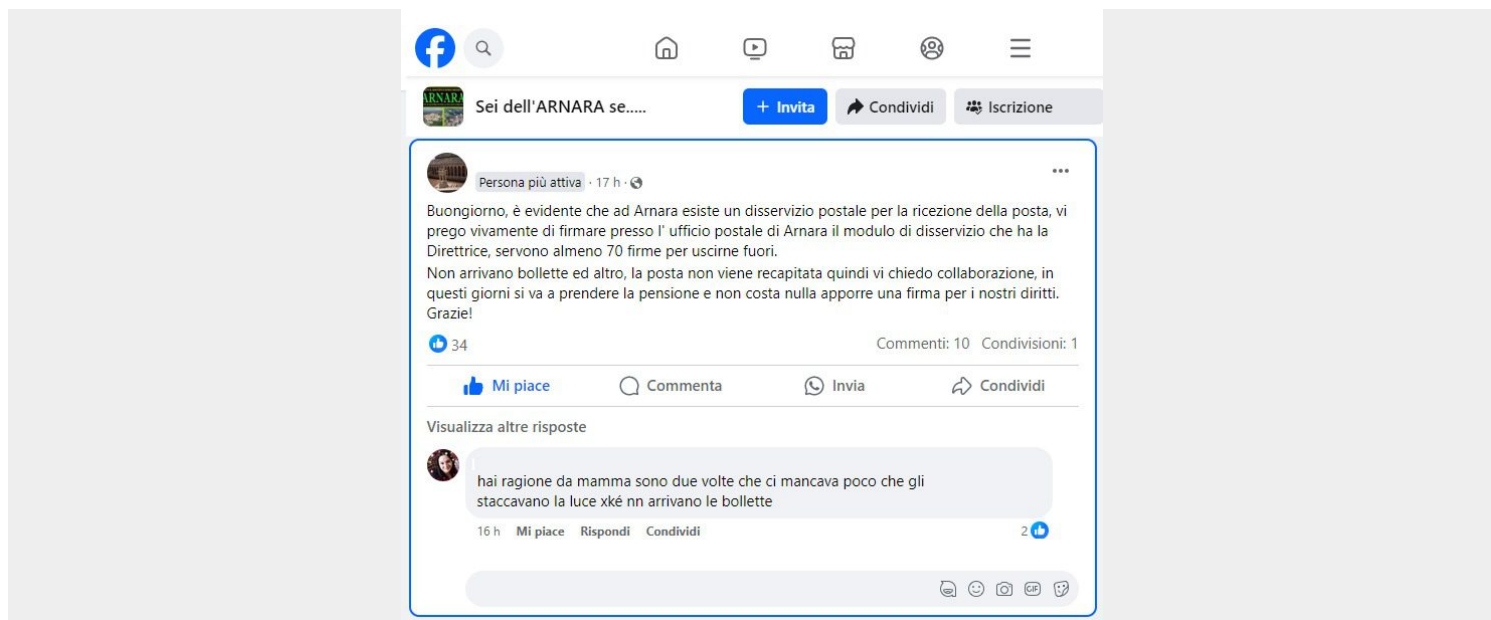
ARNARA Sei dell'ARNARA se.....

+ Invita Condividi Iscrizione

Persona più attiva · 17 h ·

...

Buongiorno, è evidente che ad Arnara esiste un disservizio postale per la ricezione della posta, vi prego vivamente di firmare presso l' ufficio postale di Arnara il modulo di disservizio che ha la Direttrice, servono almeno 70 firme per uscirne fuori.
Non arrivano bollette ed altro, la posta non viene recapitata quindi vi chiedo collaborazione, in questi giorni si va a prendere la pensione e non costa nulla apporre una firma per i nostri diritti. Grazie!

34 Commenti: 10 Condivisioni: 1

Mi piace Commenta Invia Condividi

Visualizza altre risposte

hai ragione da mamma sono due volte che ci mancava poco che gli staccavano la luce xké nn arrivano le bollette

16 h Mi piace Rispondi Condividi 2